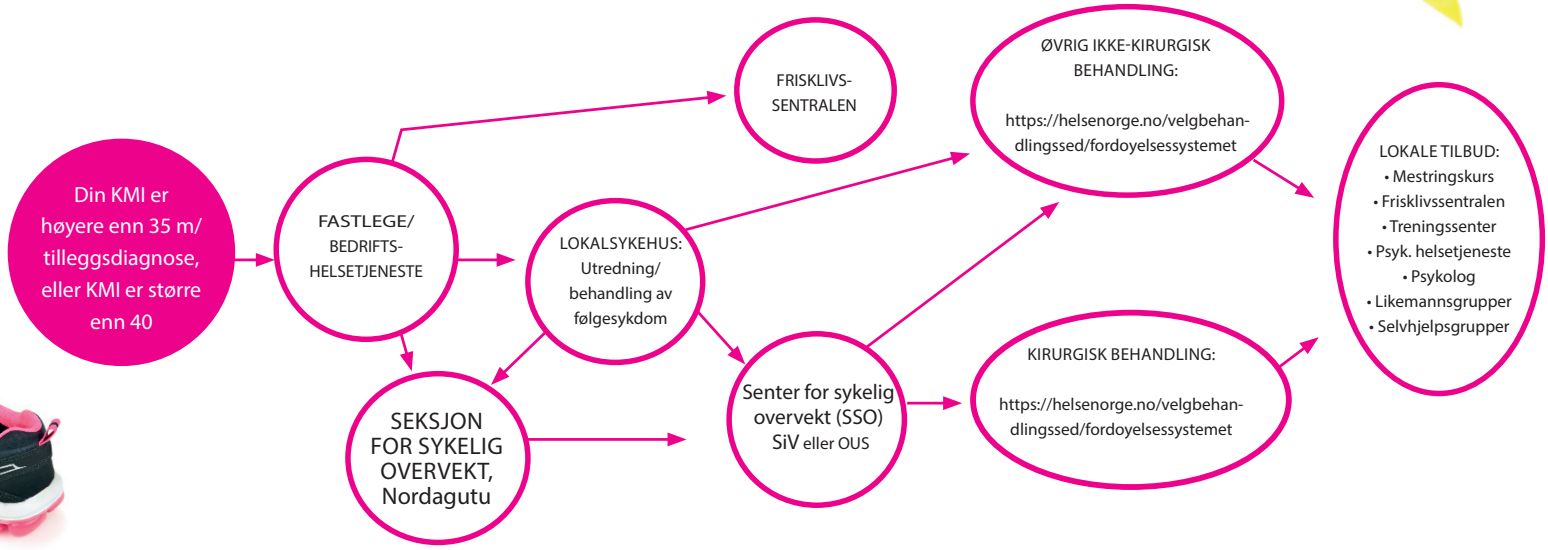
Din KMI er høyere enn 35 m/ tilleggsdiagnose, eller KMI er større enn 40

FASTLEGE/ BEDRIFTS-HELSETJENESTE

FRISKLIVS-SENTRALEN

LOKALSYKEHUS: Utredning/ behandling av følgesykdom

SEKSJON FOR SYKELIG OVERVEKT, Nordagutu

Senter for sykelig overvekt (SSO) SiV eller OUS

ØVRIG IKKE-KIRURGISK BEHANDLING:

https://helsenorge.no/velgbehandlingssed/fordoyelsessystemet

KIRURGISK BEHANDLING:

https://helsenorge.no/velgbehandlingssed/fordoyelsessystemet

LOKALE TILBUD:
• Mestringskurs
• Frisklivssentralen
• Treningssenter
• Psyk. helsetjeneste
• Psykolog
• Likemannsgrupper
• Selvhjelpsgrupper